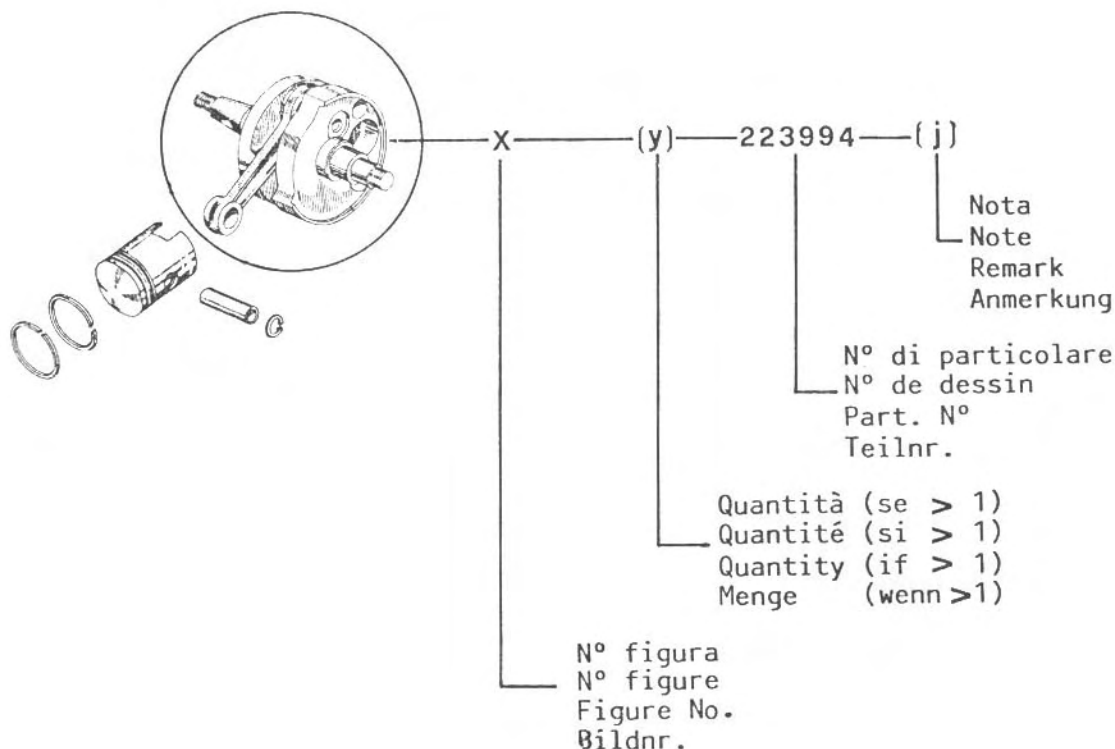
X (y) 223994 (j)

Nota
Note
Remark
Anmerkung

Nº di particolare
Nº de dessin
Part. Nº
Teilnr.

Quantità (se > 1)
Quantité (si > 1)
Quantity (if > 1)
Menge (wenn >1)

Nº figura
Nº figure
Figure No.
Bildnr.